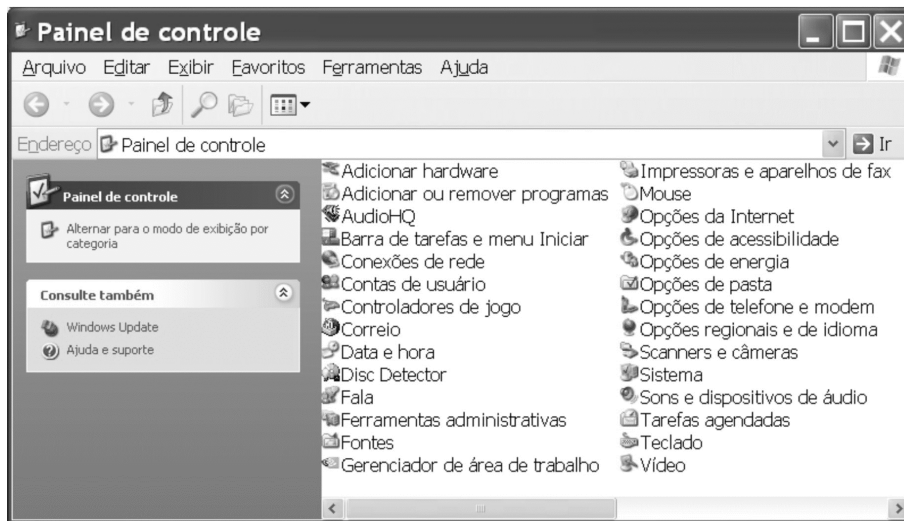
Painel de controle

Arquivo Editar Exibir Favoritos Ferramentas Ajuda

Endereço Painel de controle

Ir

Painel de controle

Alternar para o modo de exibição por categoria

Consulte também

Windows Update

Ajuda e suporte

Adicionar hardware
Adicionar ou remover programas
AudioHQ
Barra de tarefas e menu Iniciar
Conexões de rede
Contas de usuário
Controladores de jogo
Correio
Data e hora
Disc Detector
Fala
Ferramentas administrativas
Fontes
Gerenciador de área de trabalho

Impressoras e aparelhos de fax
Mouse
Opções da Internet
Opções de acessibilidade
Opções de energia
Opções de pasta
Opções de telefone e modem
Opções regionais e de idioma
Scanners e câmeras
Sistema
Sons e dispositivos de áudio
Tarefas agendadas
Teclado
Vídeo